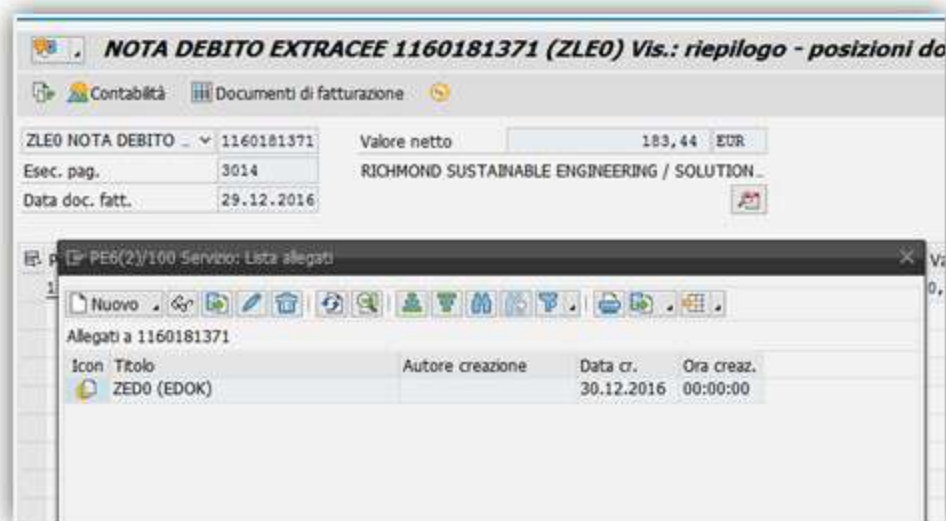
NOTA DEBITO EXTRACEE 1160181371 (ZLE0) Vis.: riepilogo - posizioni do

Contabilità Documenti di fatturazione

ZLE0 NOTA DEBITO ... 1160181371
Valore netto 183,44 EUR
Esec. pag. 3014
RICHMOND SUSTAINABLE ENGINEERING / SOLUTION...
Data doc. fatt. 29.12.2016

PE6(2)/100 Servizio: Lista allegati

Nuovo

Allegati a 1160181371

| Icon | Titolo | Autore creazione | Data cr. | Ora creaz. |
|---|---|---|---|---|
| | ZED0 (EDOK) | | 30.12.2016 | 00:00:00 |